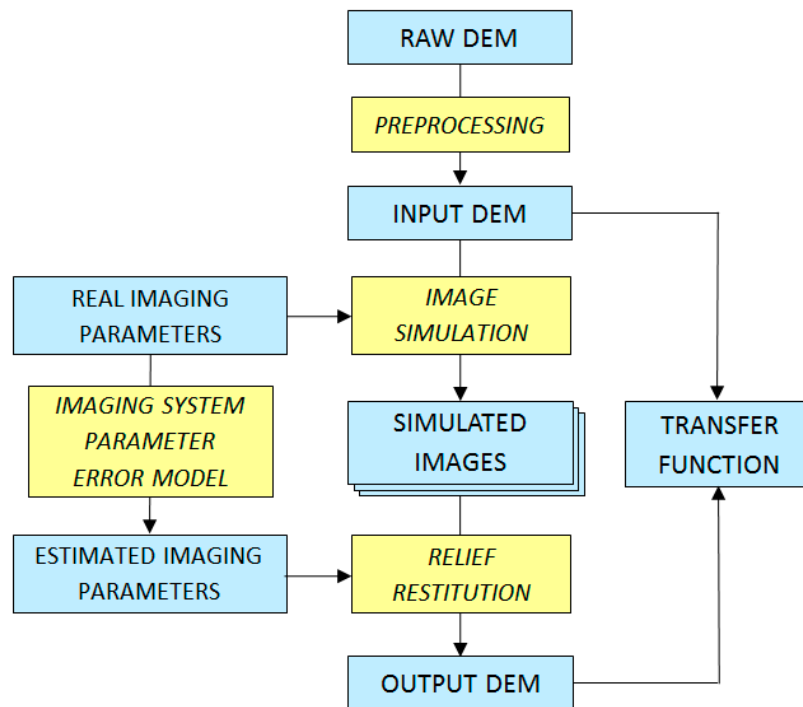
RAW DEM

PREPROCESSING

INPUT DEM

REAL IMAGING PARAMETERS

IMAGE SIMULATION

IMAGING SYSTEM PARAMETER ERROR MODEL

SIMULATED IMAGES

TRANSFER FUNCTION

ESTIMATED IMAGING PARAMETERS

RELIEF RESTITUTION

OUTPUT DEM